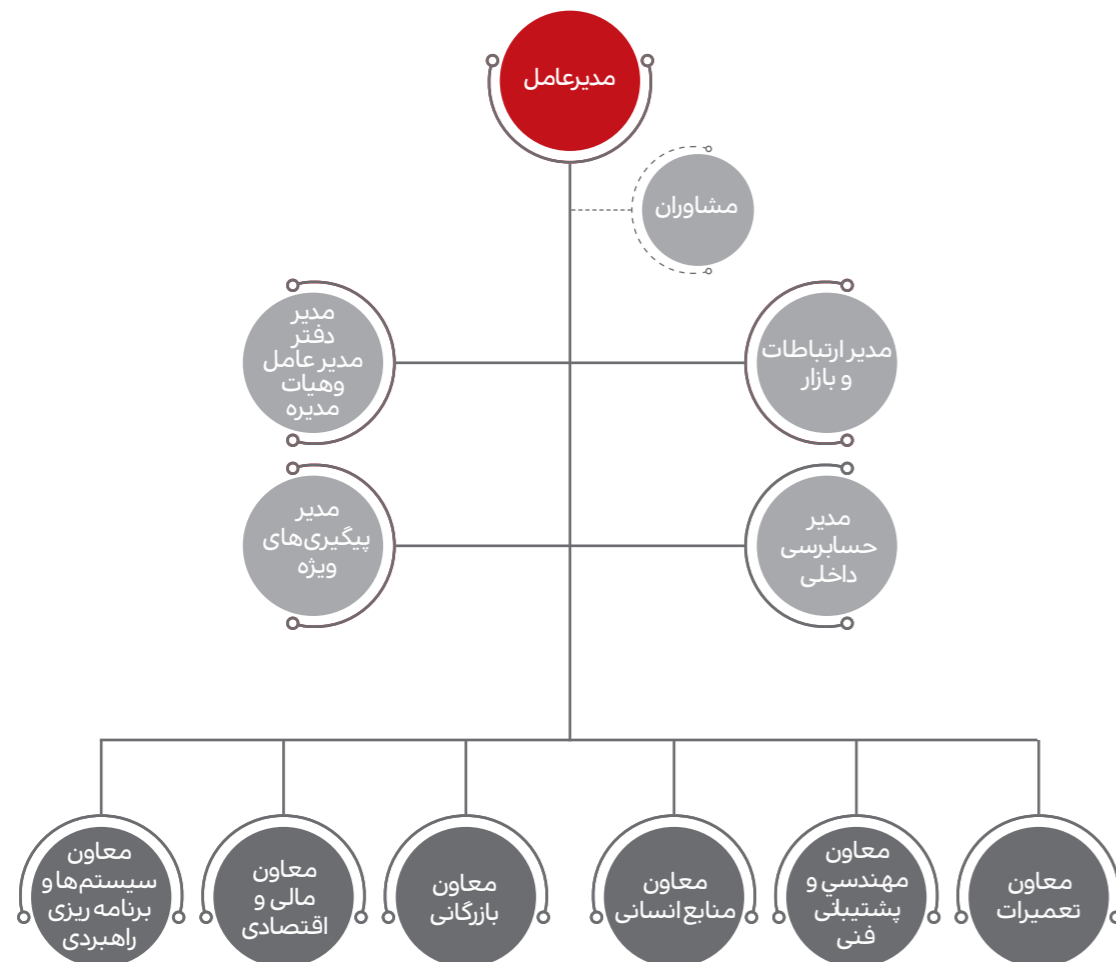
مدیرعامل

مشاوران

مدیر دفتر مدیر عامل وهیات مدیره

مدیر ارتباطات و بازار

مدیر پیگیری‌های ویژه

مدیر حسابرسی داخلی

معاون سیستم‌ها و برنامه ریزی راهبردی

معاون مالی و اقتصادی

معاون بازرگانی

معاون منابع انسانی

معاون مهندسي و پشتیبانی فنی

معاون تعمیرات